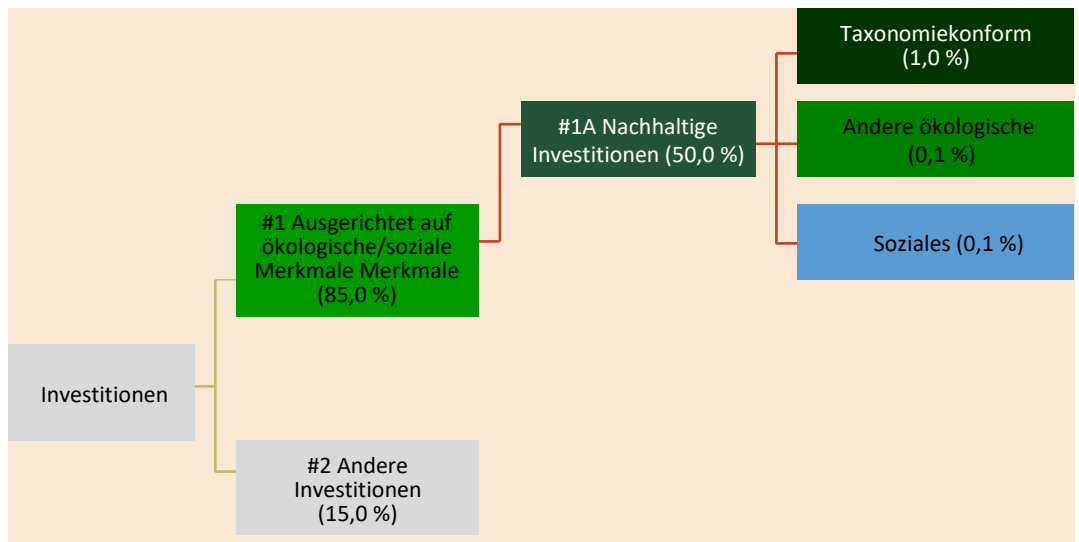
Investitionen

#1 Ausgerichtet auf ökologische/soziale Merkmale Merkmale (85,0 %)

#2 Andere Investitionen (15,0 %)

#1A Nachhaltige Investitionen (50,0 %)

Taxonomiekonform (1,0 %)

Andere ökologische (0,1 %)

Soziales (0,1 %)